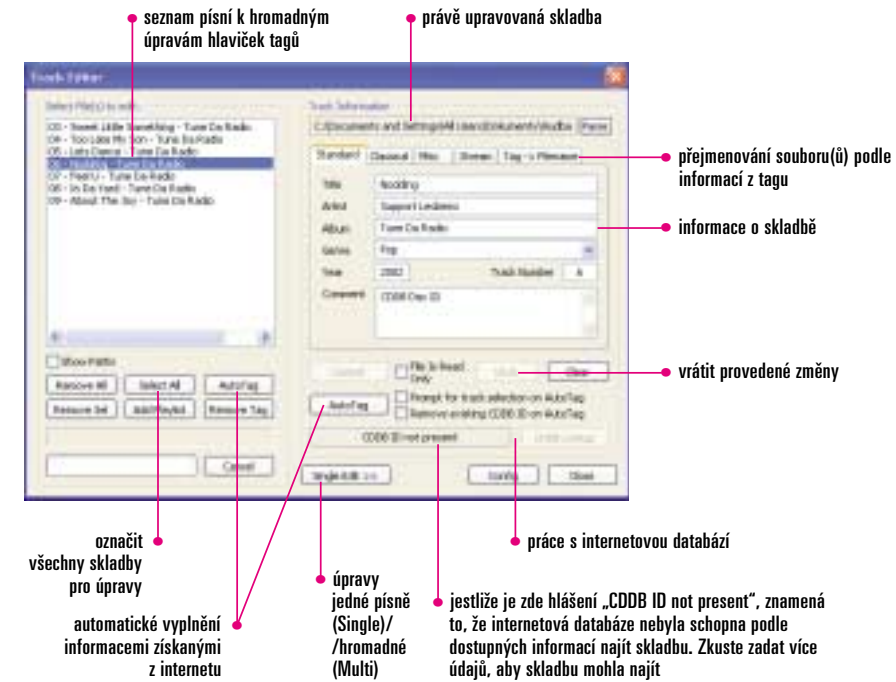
seznam písní k hromadným úpravám hlaviček tagů

právě upravovaná skladba

Track Editor

Select File(s) to edit

03 - Sweet Little Something - Tune Da Radio
04 - Too Late Mr. Son - Tune Da Radio
05 - Lets Dance - Tune Da Radio
06 - Nodding - Tune Da Radio
07 - Feel U - Tune Da Radio
08 - In Da Yard - Tune Da Radio
09 - About The Sky - Tune Da Radio

Show Paths

Remove All
Select All
AutoTag
Remove Sel
Add Playlist
Remove Tag

Cancel

Track Information

C:\Documents and Settings\All Users\Dokumenty\Hudba
Parse

Standard
Classical
Misc
Stream
Tag -> Filename

Title
Nodding
Artist
Support Lesbiens
Album
Tune Da Radio
Genre
Pop
Year
2002
Track Number
6
Comment
CDDB Disc ID

Commit
File Is Read Only
Undo
Clear

AutoTag
Prompt for track selection on AutoTag
Remove existing CDDB ID on AutoTag

CDDB ID not present
CDDB Lookup

Single Edit >>
Config
Close

přejmenování souboru(ů) podle informací z tagu

informace o skladbě

vrátit provedené změny

označit všechny skladby pro úpravy

automatické vyplnění informacemi získanými z internetu

úpravy jedné písně (Single)/ /hromadné (Multi)

práce s internetovou databází

jestliže je zde hlášení „CDDB ID not present", znamená to, že internetová databáze nebyla schopna podle dostupných informací najít skladbu. Zkuste zadat více údajů, aby skladbu mohla najít